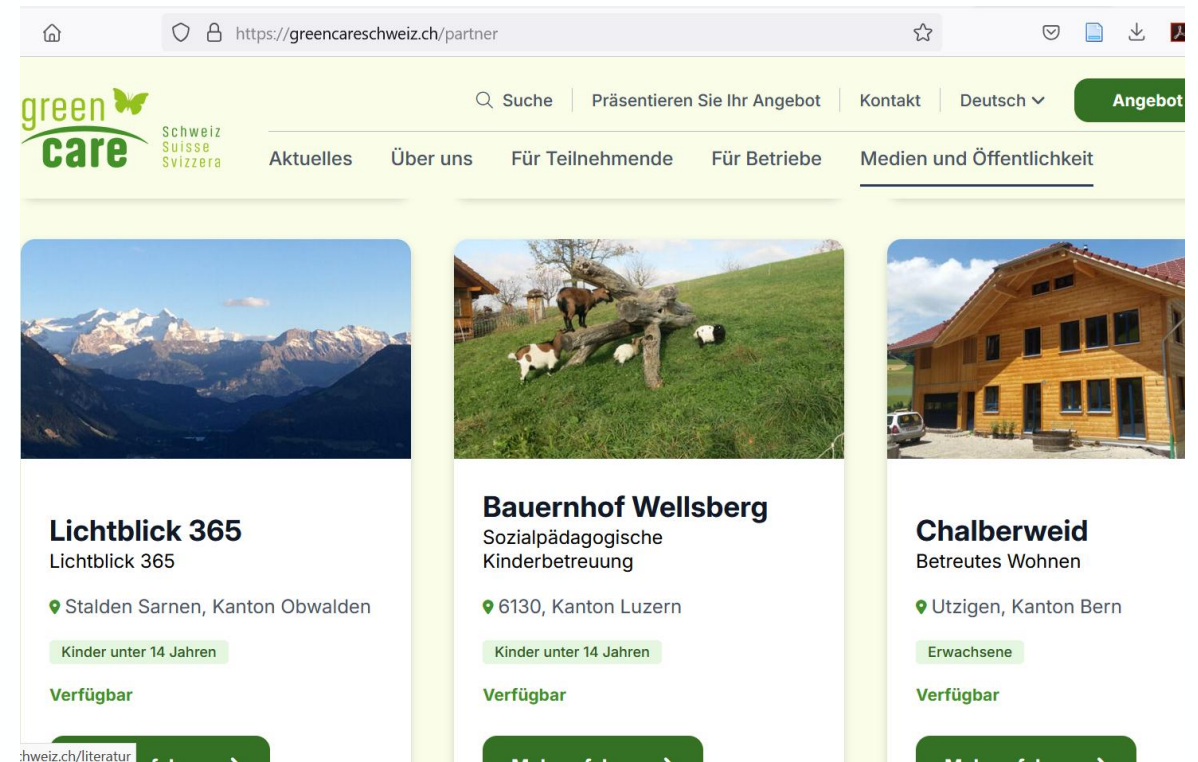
https://greencareschweiz.ch/partner

green care Schweiz Suisse Svizzera

Suche | Präsentieren Sie Ihr Angebot | Kontakt | Deutsch | Angebot

Aktuelles | Über uns | Für Teilnehmende | Für Betriebe | Medien und Öffentlichkeit

Lichtblick 365
Lichtblick 365
Stalden Sarnen, Kanton Obwalden
Kinder unter 14 Jahren
Verfügbar
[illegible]

Bauernhof Wellsberg
Sozialpädagogische Kinderbetreuung
6130, Kanton Luzern
Kinder unter 14 Jahren
Verfügbar
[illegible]

Chalberweid
Betreutes Wohnen
Utzigen, Kanton Bern
Erwachsene
Verfügbar
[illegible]

:hweiz.ch/literatur